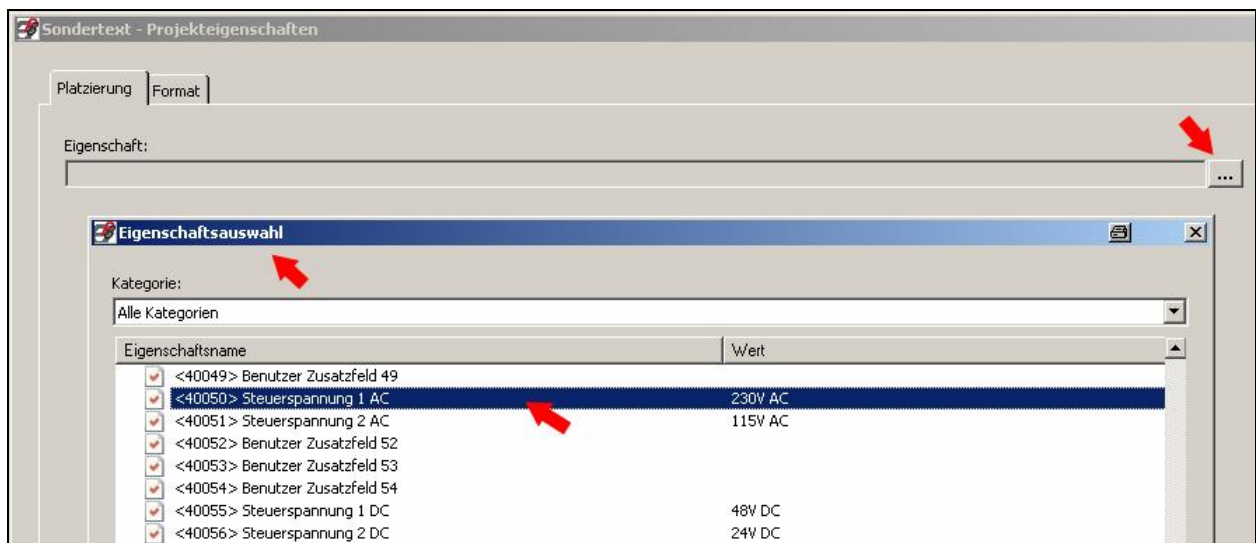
Sondertext - Projekteigenschaften

Platzierung | Format

Eigenschaft:

...

Eigenschaftsauswahl

Kategorie:

Alle Kategorien

| Eigenschaftsname | Wert |
|---|---|
| <40049> Benutzer Zusatzfeld 49 | |
| <40050> Steuerspannung 1 AC | 230V AC |
| <40051> Steuerspannung 2 AC | 115V AC |
| <40052> Benutzer Zusatzfeld 52 | |
| <40053> Benutzer Zusatzfeld 53 | |
| <40054> Benutzer Zusatzfeld 54 | |
| <40055> Steuerspannung 1 DC | 48V DC |
| <40056> Steuerspannung 2 DC | 24V DC |